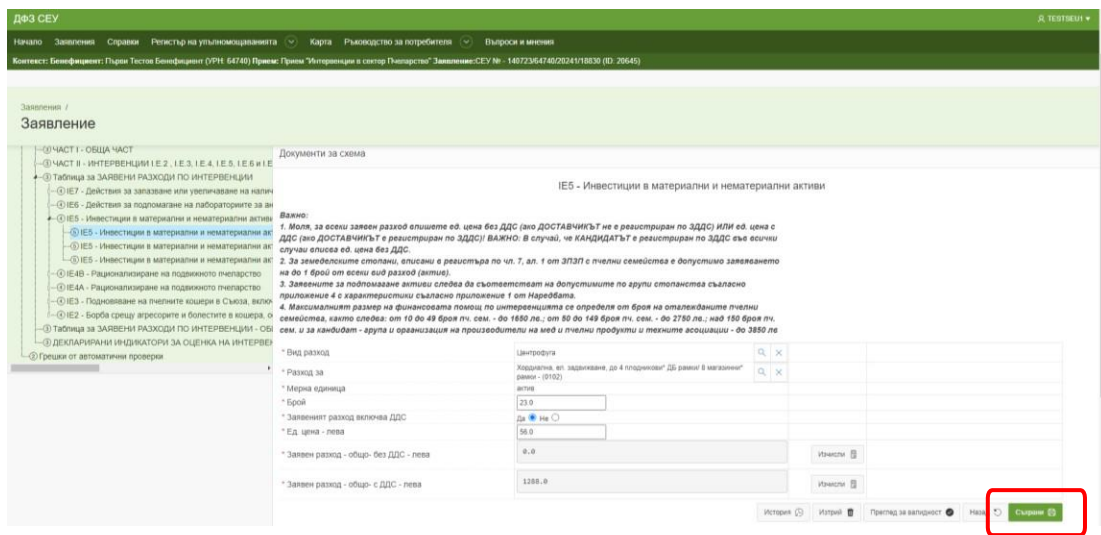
ДФЗ СЕУ

TESTSEU1

Начало Заявления Справки Регистър на упълномощаванията Карта Ръководство за потребителя Въпроси и мнения

Контекст: Бенефициент: Първи Тестов Бенефициент (УРН: 64740) Прием: Прием "Интервенции в сектор Пчеларство" Заявление:СЕУ № - 140723/64740/20241/18830 (ID: 20645)

Заявления /

Заявление

ЧАСТ I - ОБЩА ЧАСТ
ЧАСТ II - ИНТЕРВЕНЦИИ I.E.2 , I.E.3, I.E.4, I.E.5, I.E.6 и I.E
Таблица за ЗАЯВЕНИ РАЗХОДИ ПО ИНТЕРВЕНЦИИ
IE7 - Действия за запазване или увеличаване на налич
IE6 - Действия за подпомагане на лабораториите за ан
IE5 - Инвестиции в материални и нематериални активи
IE5 - Инвестиции в материални и нематериални акт
IE5 - Инвестиции в материални и нематериални акт
IE5 - Инвестиции в материални и нематериални акт
IE4B - Рационализиране на подвижното пчеларство
IE4A - Рационализиране на подвижното пчеларство
IE3 - Подновяване на пчелните кошери в Съюза, включ
IE2 - Борба срещу агресорите и болестите в кошера, о
Таблица за ЗАЯВЕНИ РАЗХОДИ ПО ИНТЕРВЕНЦИИ - ОБ
ДЕКЛАРИРАНИ ИНДИКАТОРИ ЗА ОЦЕНКА НА ИНТЕРВЕН
Грешки от автоматични проверки

Документи за схема

IE5 - Инвестиции в материални и нематериални активи

Важно:
1. Моля, за всеки заявен разход опишете ед. цена без ДДС (ако ДОСТАВЧИКЪТ не е регистриран по ЗДДС) ИЛИ ед. цена с ДДС (ако ДОСТАВЧИКЪТ е регистриран по ЗДДС)! ВАЖНО: В случай, че КАНДИДАТЪТ е регистриран по ЗДДС във всички случаи вписва ед. цена без ДДС.
2. За земеделските стопани, вписани в регистъра по чл. 7, ал. 1 от ЗПЗП с пчелни семейства е допустимо заявяването на до 1 брой от всеки вид разход (актив).
3. Заявените за подпомагане активи следва да съответстват на допустимите по групи стопанства съгласно приложение 4 с характеристики съгласно приложение 1 от Наредбата.
4. Максималният размер на финансовата помощ по интервенцията се определя от броя на отглежданите пчелни семейства, както следва: от 10 до 49 броя пч. сем. - до 1650 лв.; от 50 до 149 броя пч. сем. - до 2750 лв.; над 150 броя пч. сем. и за кандидат - група и организация на производители на мед и пчелни продукти и техните асоциации - до 3850 лв

* Вид разход | Центрофуга
* Разход за | Хордиална, ел. задвижване, до 4 плодника/ ДБ рамки/ 8 магазинни рамки - (0102)
* Мерна единица | актив
* Брой | 23.0
* Заявеният разход включва ДДС | Да Не
* Ед. цена - лева | 56.0
* Заявен разход - общо- без ДДС - лева | 0.0 | Изчисли
* Заявен разход - общо- с ДДС - лева | 1288.0 | Изчисли

История Изтрий Преглед за валидност Назад Съхрани